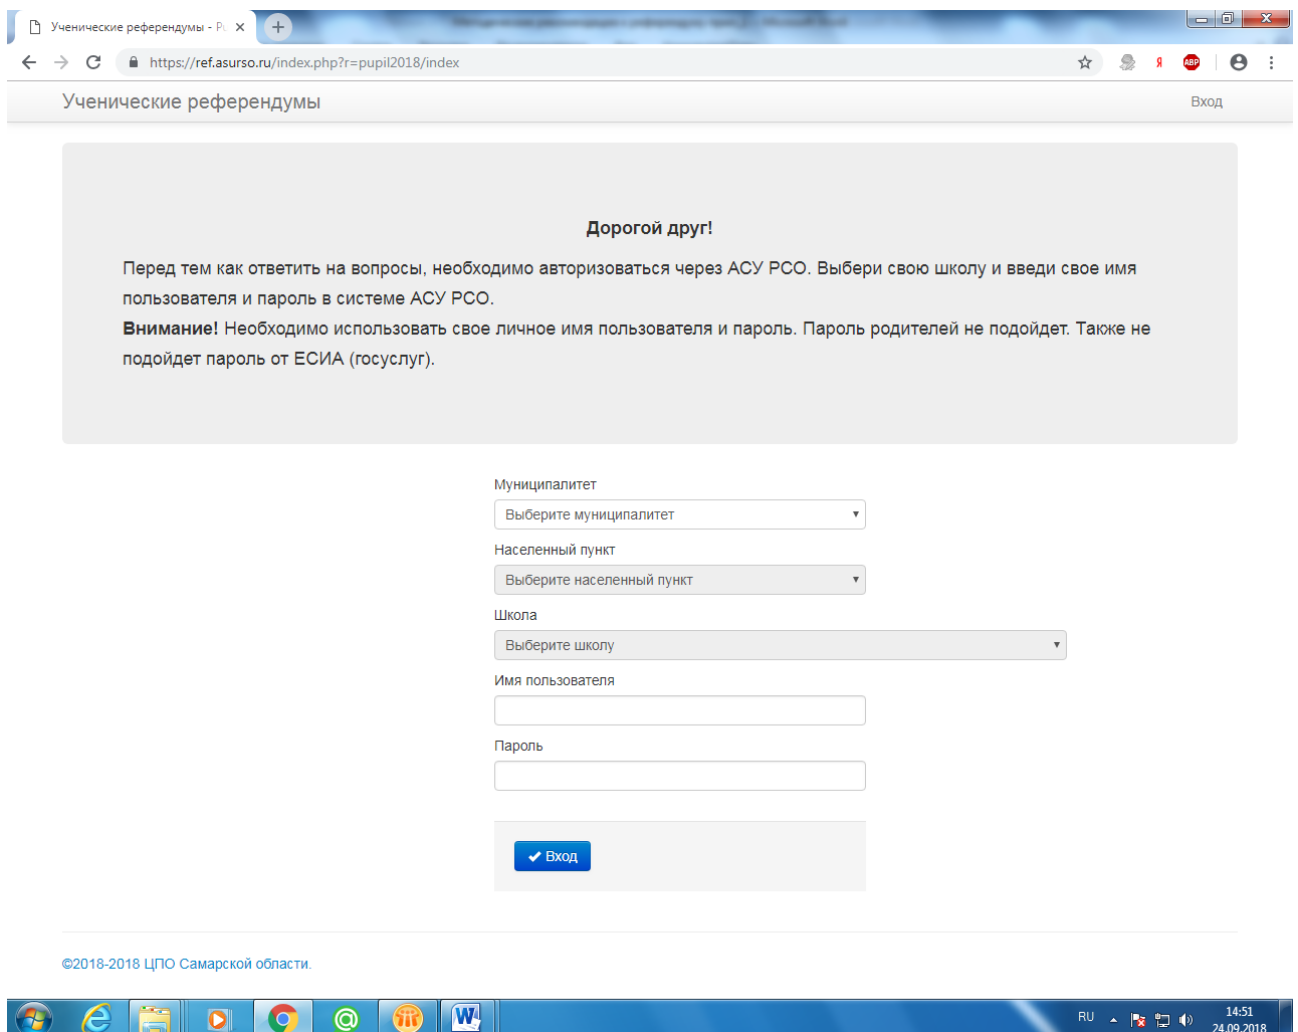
Ученические референдумы - Р

https://ref.asurso.ru/index.php?r=pupil2018/index

Ученические референдумы

Вход

Дорогой друг!

Перед тем как ответить на вопросы, необходимо авторизоваться через АСУ РСО. Выбери свою школу и введи свое имя пользователя и пароль в системе АСУ РСО.

**Внимание!** Необходимо использовать свое личное имя пользователя и пароль. Пароль родителей не подойдет. Также не подойдет пароль от ЕСИА (госуслуг).

Муниципалитет

Выберите муниципалитет

Населенный пункт

Выберите населенный пункт

Школа

Выберите школу

Имя пользователя

Пароль

Вход

©2018-2018 ЦПО Самарской области.

RU

14:51

24.09.2018